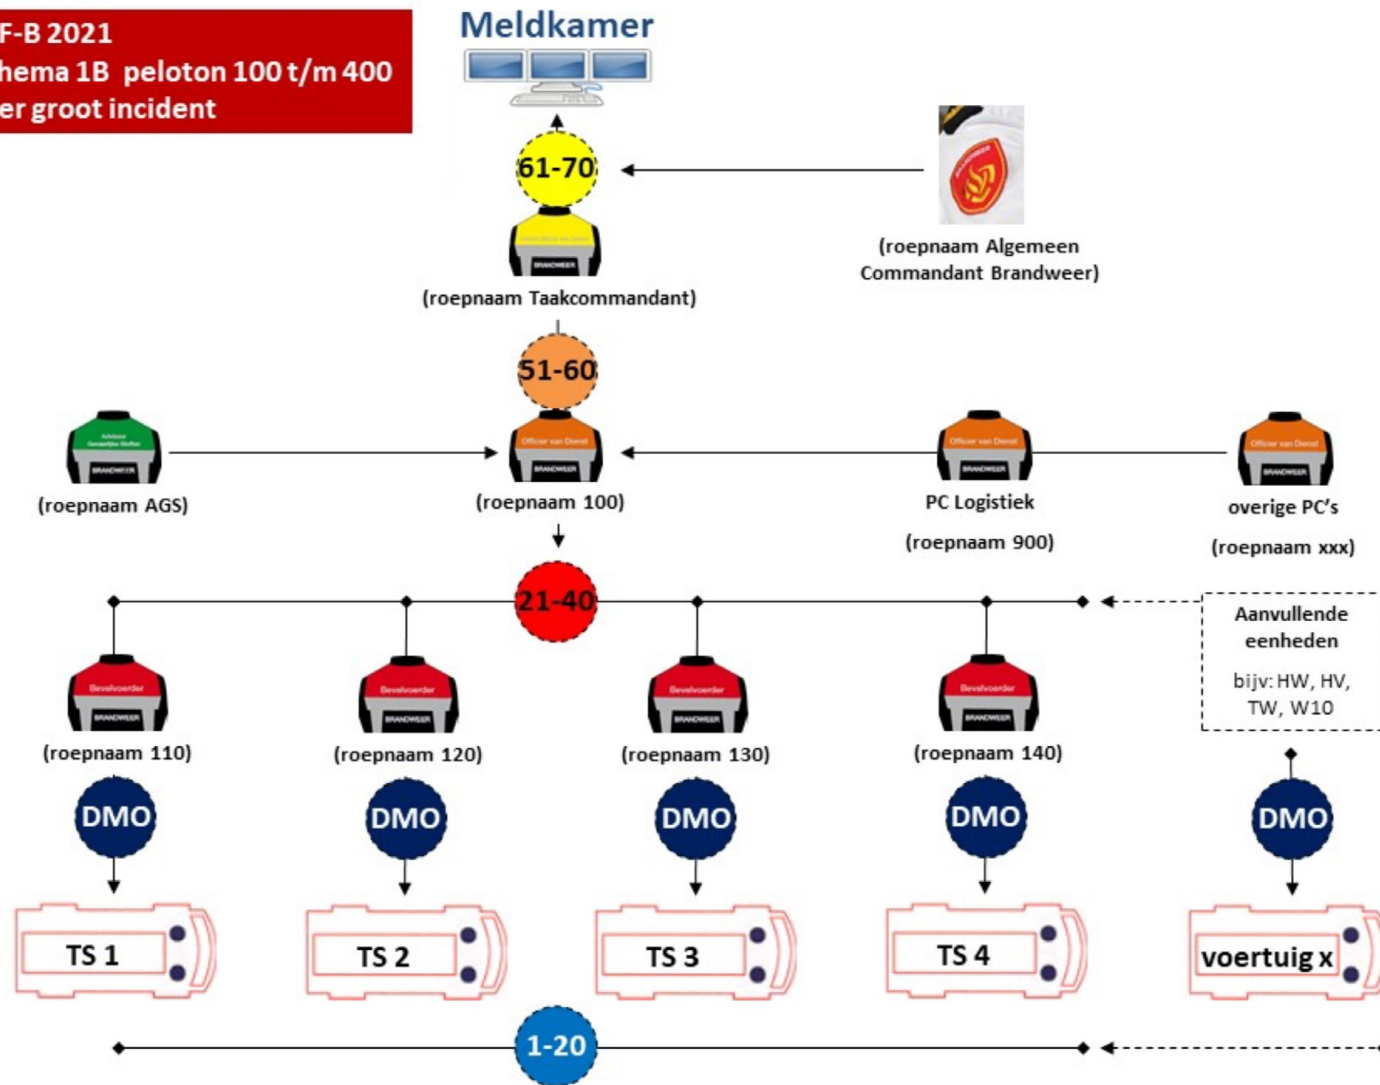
F-B 2021
hema 1B peloton 100 t/m 400
er groot incident

Meldkamer

61-70

(roepnaam Algemeen Commandant Brandweer)

(roepnaam Taakcommandant)

51-60

(roepnaam AGS)

(roepnaam 100)

PC Logistiek

(roepnaam 900)

overige PC's

(roepnaam xxx)

21-40

Aanvullende eenheden

bijv: HW, HV, TW, W10

(roepnaam 110)

(roepnaam 120)

(roepnaam 130)

(roepnaam 140)

DMO

DMO

DMO

DMO

DMO

TS 1

TS 2

TS 3

TS 4

voertuig x

1-20